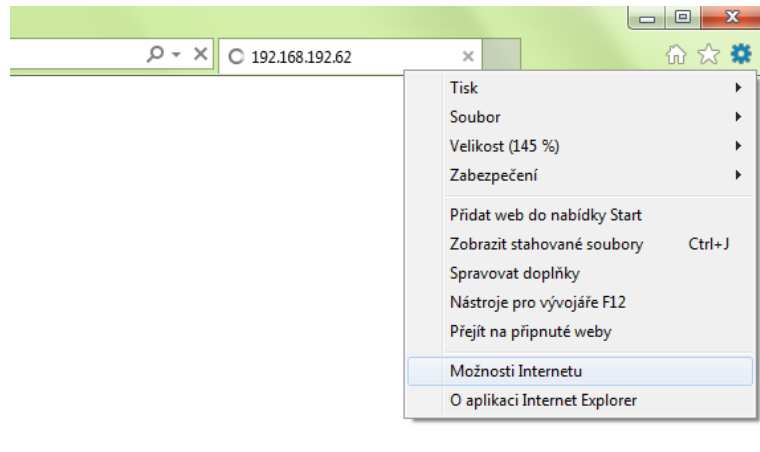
192.168.192.62

Tisk
Soubor
Velikost (145 %)
Zabezpečení
Přidat web do nabídky Start
Zobrazit stahované soubory Ctrl+J
Spravovat doplňky
Nástroje pro vývojáře F12
Přejít na připnuté weby
Možnosti Internetu
O aplikaci Internet Explorer